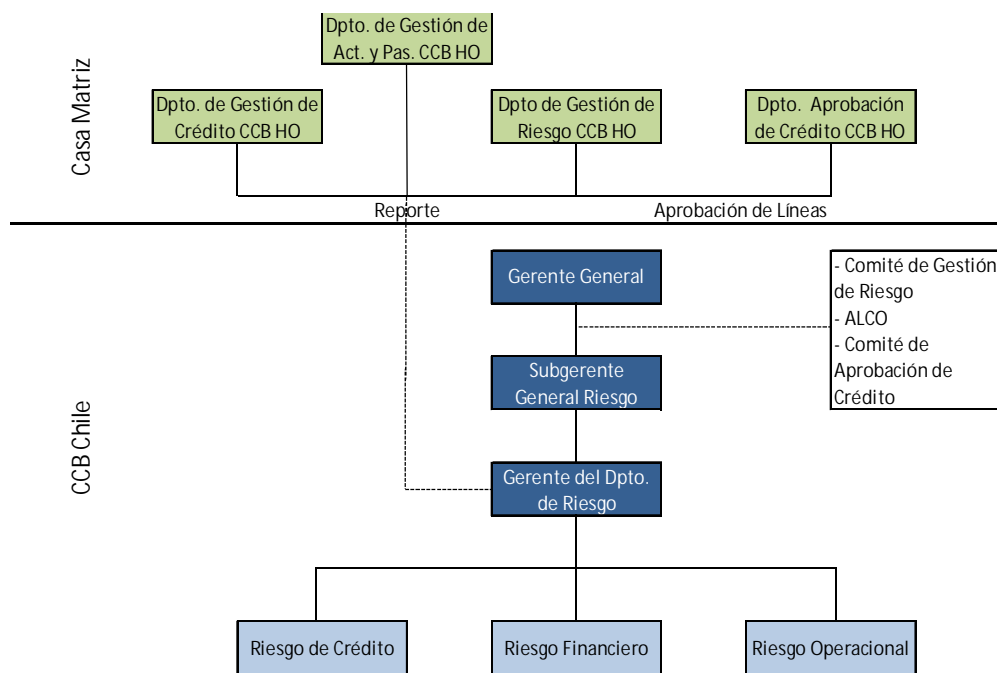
Casa Matriz

Dpto. de Gestión de Act. y Pas. CCB HO

Dpto. de Gestión de Crédito CCB HO

Dpto de Gestión de Riesgo CCB HO

Dpto. Aprobación de Crédito CCB HO

Reporte

Aprobación de Líneas

CCB Chile

Gerente General

- Comité de Gestión de Riesgo
- ALCO
- Comité de Aprobación de Crédito

Subgerente General Riesgo

Gerente del Dpto. de Riesgo

Riesgo de Crédito

Riesgo Financiero

Riesgo Operacional